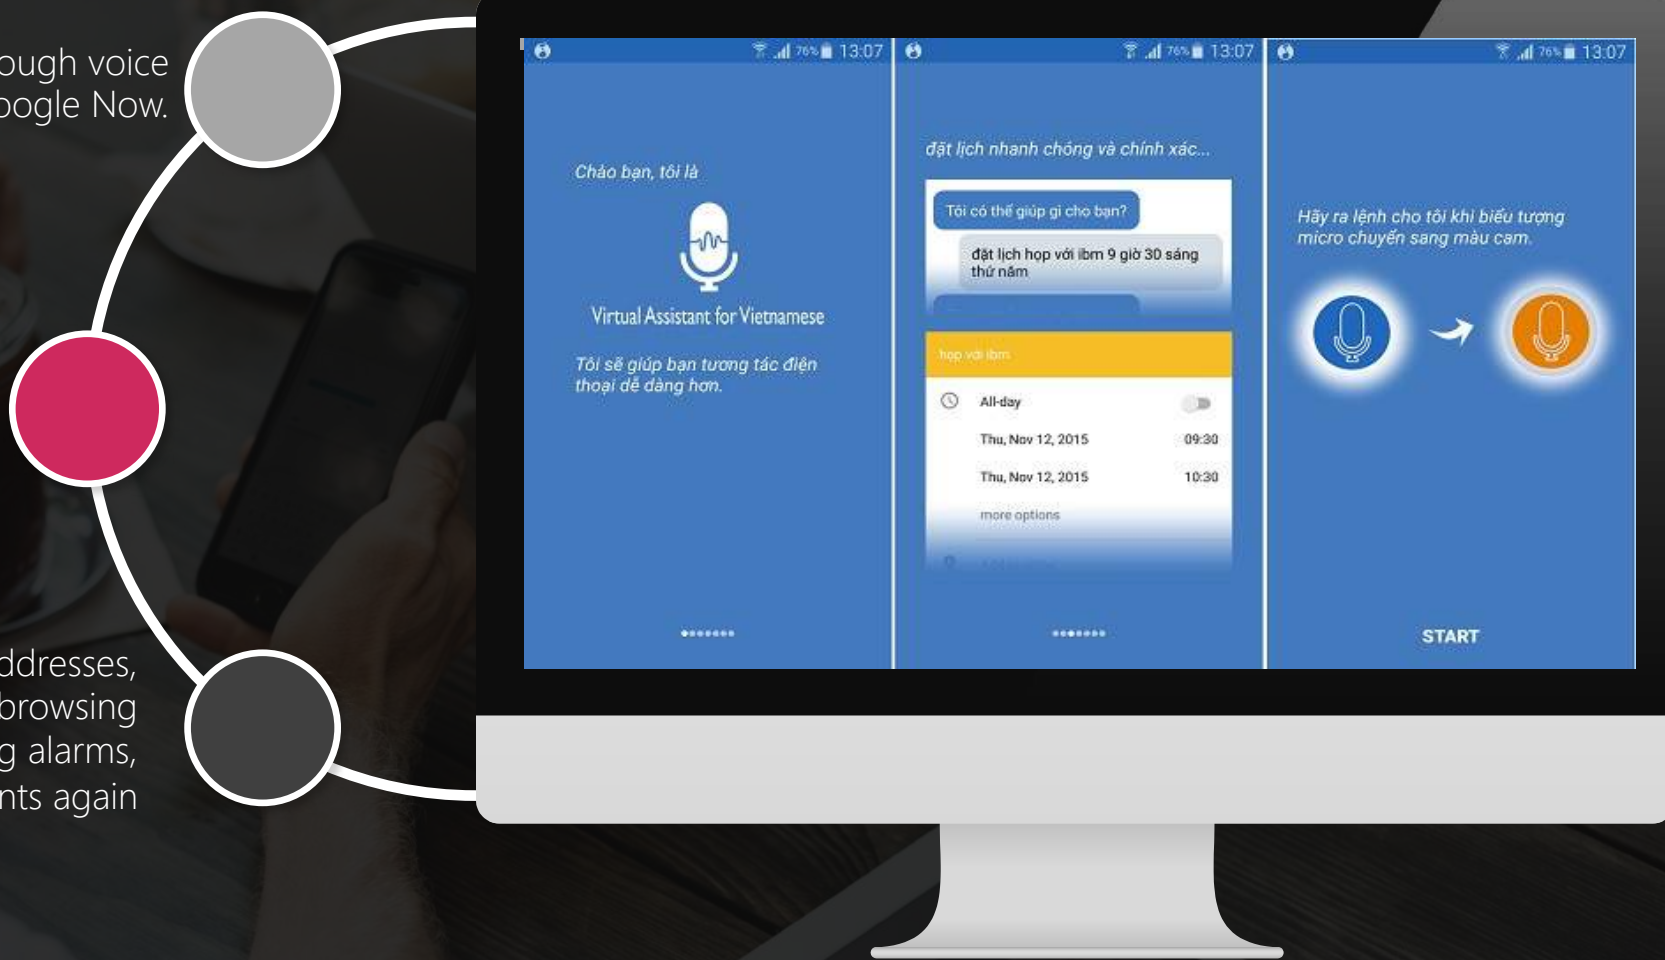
ough voice
oogle Now.

ddresses,
browsing
g alarms,
nts again

76% 13:07

Chào bạn, tôi là

Virtual Assistant for Vietnamese

Tôi sẽ giúp bạn tương tác điện thoại dễ dàng hơn.

76% 13:07

đặt lịch nhanh chóng và chính xác...

Tôi có thể giúp gì cho bạn?

đặt lịch họp với ibm 9 giờ 30 sáng thứ năm

họp với ibm

All-day

Thu, Nov 12, 2015 09:30

Thu, Nov 12, 2015 10:30

more options

76% 13:07

Hãy ra lệnh cho tôi khi biểu tượng micro chuyển sang màu cam.

START